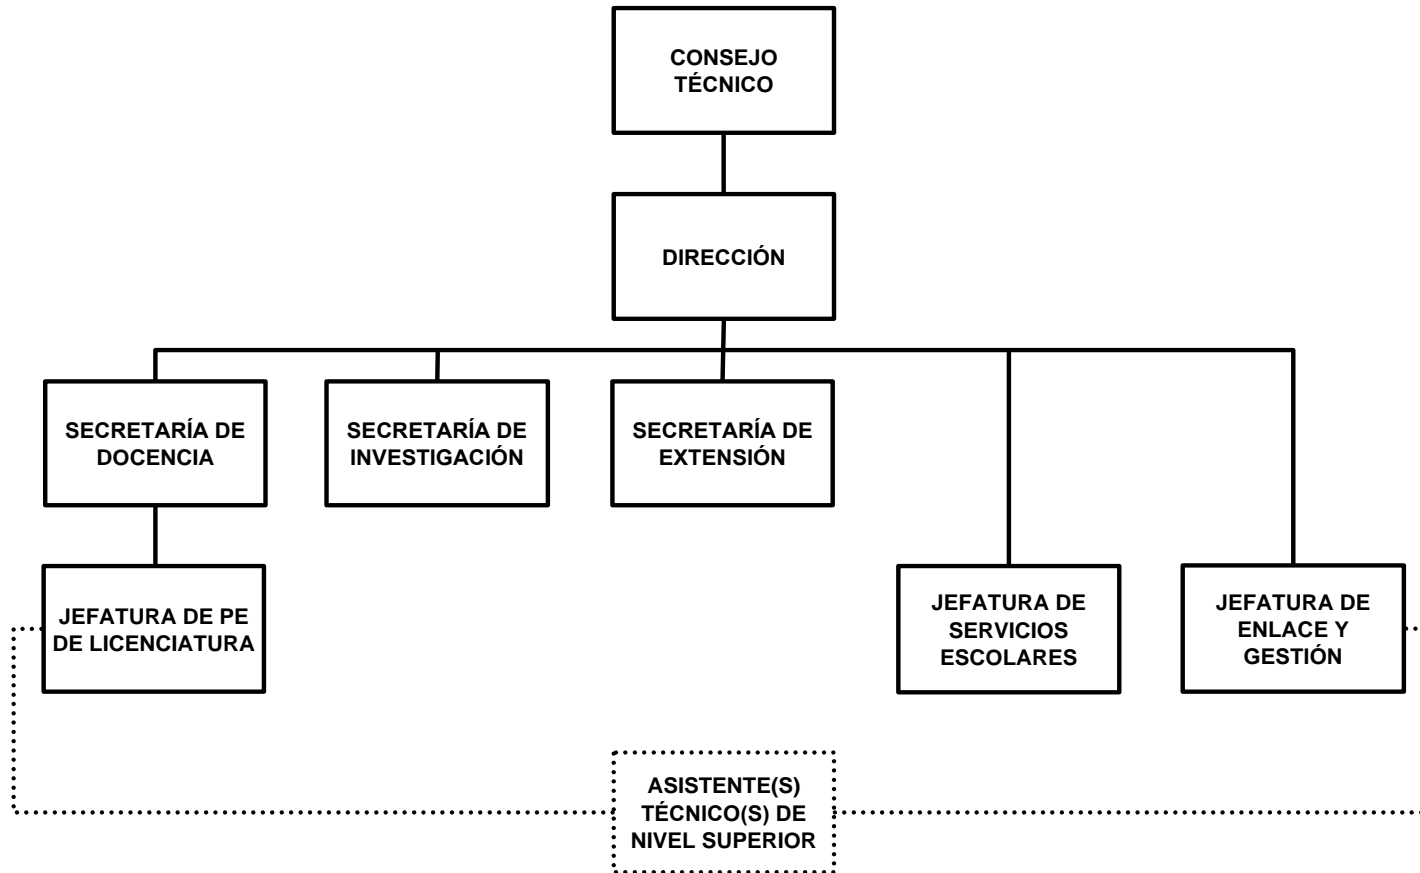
CONSEJO TÉCNICO

DIRECCIÓN

SECRETARÍA DE DOCENCIA

SECRETARÍA DE INVESTIGACIÓN

SECRETARÍA DE EXTENSIÓN

JEFATURA DE PE DE LICENCIATURA

JEFATURA DE SERVICIOS ESCOLARES

JEFATURA DE ENLACE Y GESTIÓN

ASISTENTE(S) TÉCNICO(S) DE NIVEL SUPERIOR